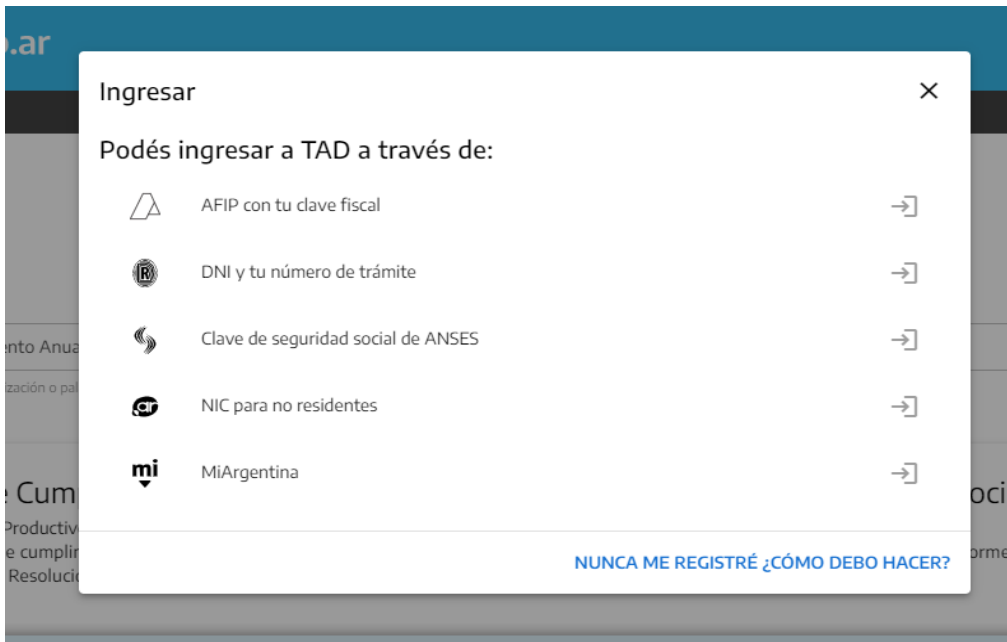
.ar

Ingresar

Podés ingresar a TAD a través de:

AFIP con tu clave fiscal

DNI y tu número de trámite

Clave de seguridad social de ANSES

NIC para no residentes

mi MiArgentina

NUNCA ME REGISTRÉ ¿CÓMO DEBO HACER?

ento Anua
ización o pal
e Cum
Productiv
e cumplir
Resoluci
oci
orme